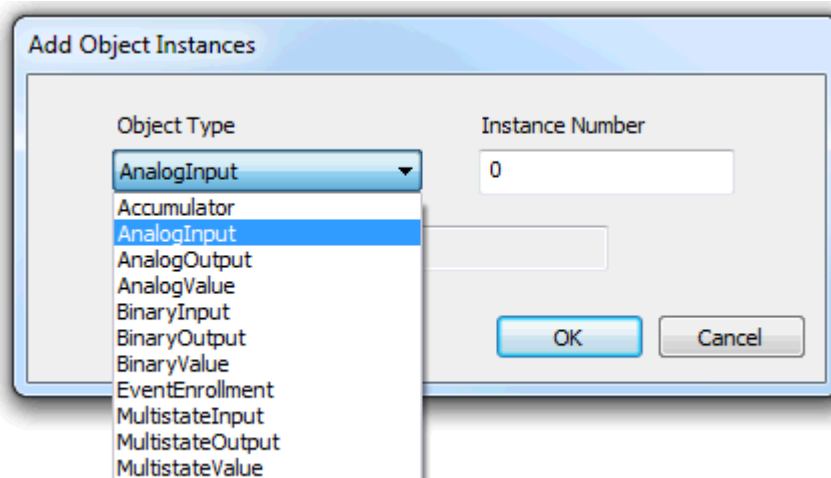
Add Object Instances

Object Type

AnalogInput

Instance Number

0

Accumulator
AnalogInput
AnalogOutput
AnalogValue
BinaryInput
BinaryOutput
BinaryValue
EventEnrollment
MultistateInput
MultistateOutput
MultistateValue

OK

Cancel